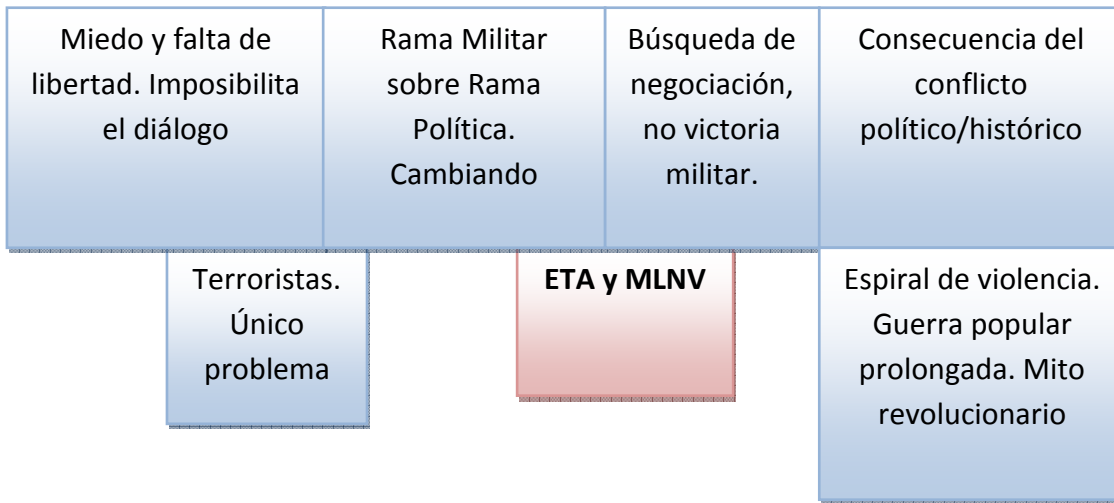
Miedo y falta de libertad. Imposibilita el diálogo

Rama Militar sobre Rama Política. Cambiando

Búsqueda de negociación, no victoria militar.

Consecuencia del conflicto político/histórico

Terroristas. Único problema

**ETA y MLNV**

Espiral de violencia. Guerra popular prolongada. Mito revolucionario